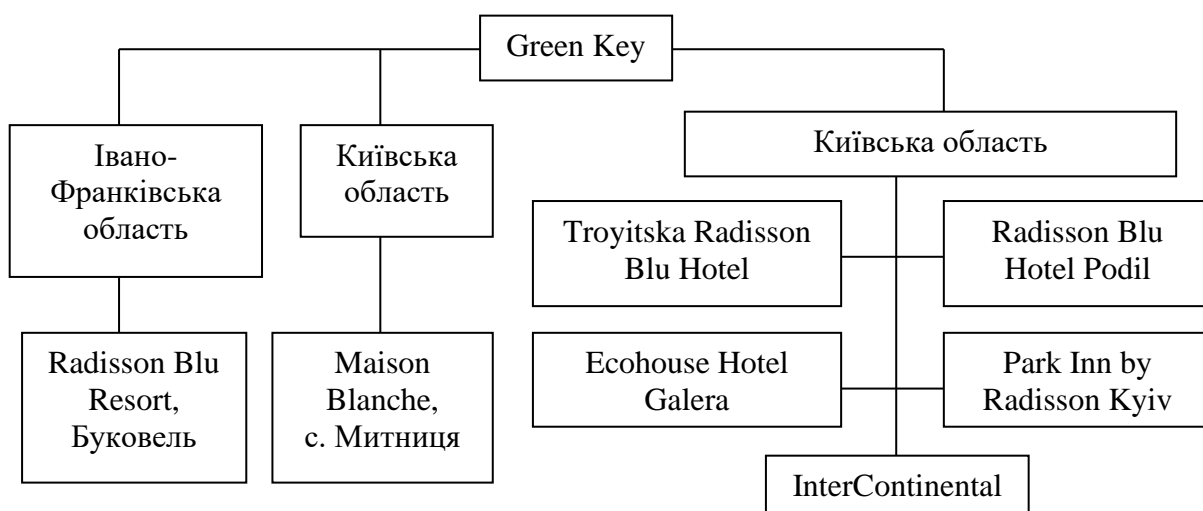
Green Key

Івано-Франківська область

Radisson Blu Resort, Буковель

Київська область

Maison Blanche, с. Митниця

Київська область

Troyitska Radisson Blu Hotel

Radisson Blu Hotel Podil

Ecohouse Hotel Galera

Park Inn by Radisson Kyiv

InterContinental